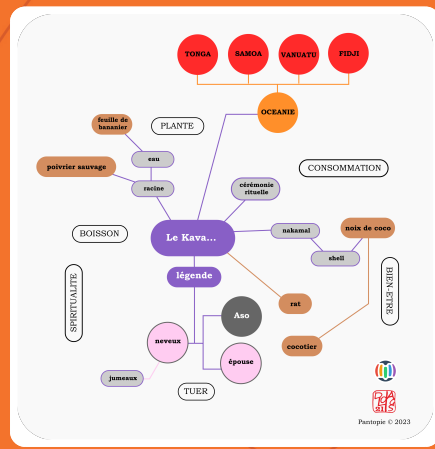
TONGA
SAMOA
VANUATU
FIDJI
OCEANIE
feuille de bananier
PLANTE
eau
poivrier sauvage
racine
cérémonie rituelle
CONSOMMATION
BOISSON
Le Kava...
nakamal
noix de coco
shell
légende
SPIRITUALITE
BIEN-ETRE
rat
Aso
neveux
épouse
cocotier
jumeaux
TUER
Pantopie © 2023